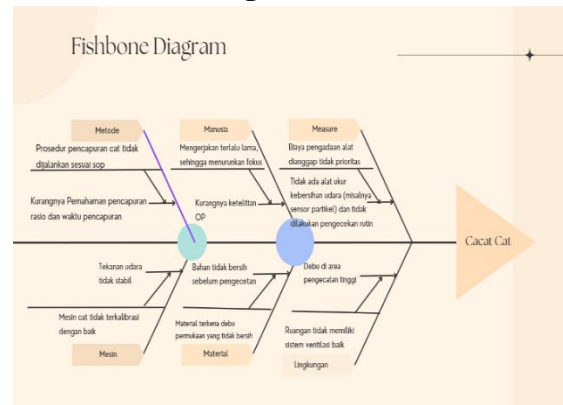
Fishbone Diagram

Metode

Prosedur pencapuran cat tidak dijalankan sesuai sop

Kurangnya Pemahaman pencapuran rasio dan waktu pencapuran

Manusia

Mengerjakan terlalu lama, sehingga menurunkan fokus

Kurangnya ketelitian OP

Measure

Biaya pengadaan alat dianggap tidak prioritas

Tidak ada alat ukur kebersihan udara (misalnya sensor partikel) dan tidak dilakukan pengecekan rutin

Cacat Cat

Tekanan udara tidak stabil

Mesin cat tidak terkalibrasi dengan baik

Mesin

Bahan tidak bersih sebelum pengecetan

Material terkena debu permukaan yang tidak bersih

Material

Debu di area pengecatan tinggi

Ruangan tidak memiliki sistem ventilasi baik

Lingkungan